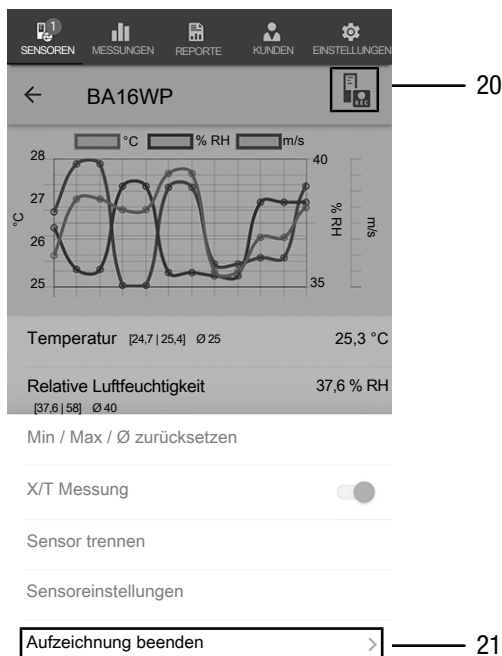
1
SENSOREN MESSUNGEN REPORTE KUNDEN EINSTELLUNGEN

← BA16WP

REC

20

°C % RH m/s

28
27
26
25

°C

40
35

% RH

m/s

Temperatur [24,7 | 25,4] Ø 25 25,3 °C

Relative Luftfeuchtigkeit [37,6 | 58] Ø 40 37,6 % RH

Min / Max / Ø zurücksetzen

X/T Messung

Sensor trennen

Sensoreinstellungen

Aufzeichnung beenden >

21